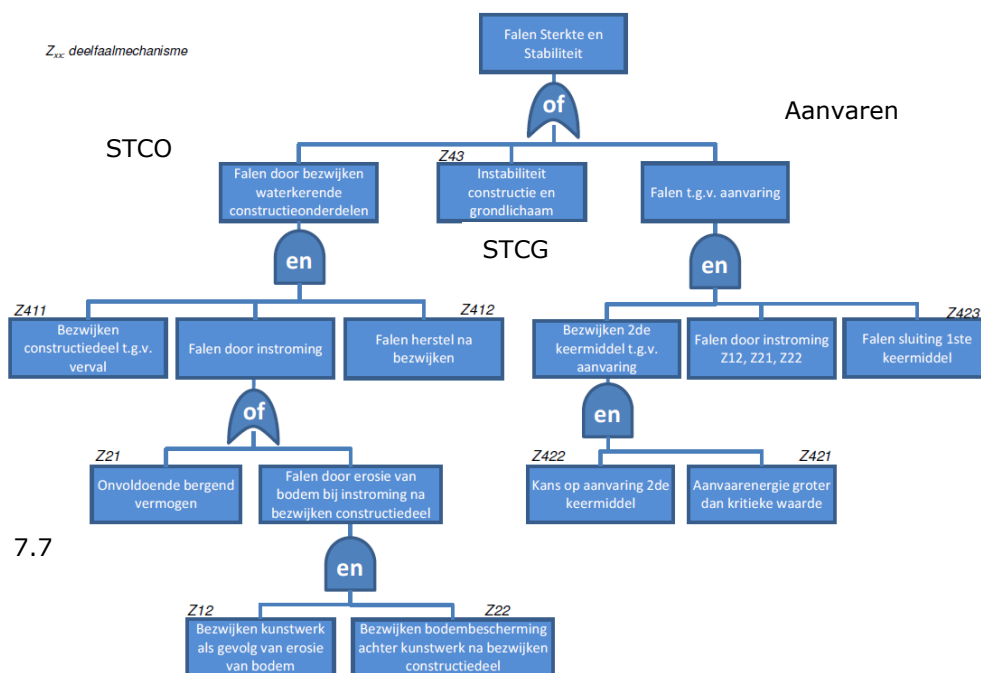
$Z_{xxx}$ deelfaalmechanisme

Falen Sterkte en Stabiliteit

of

Aanvaren

STCO

Falen door bezwijken waterkerende constructieonderdelen

Z43
Instabiliteit constructie en grondlichaam

Falen t.g.v. aanvaring

en

STCG

en

Z411
Bezwijken constructiedeel t.g.v. verval

Falen door instroming

Z412
Falen herstel na bezwijken

Bezwijken 2de keermiddel t.g.v. aanvaring

Falen door instroming Z12, Z21, Z22

Z423
Falen sluiting 1ste keermiddel

of

en

Z21
Onvoldoende bergend vermogen

Falen door erosie van bodem bij instroming na bezwijken constructiedeel

Z422
Kans op aanvaring 2de keermiddel

Z421
Aanvaarenergie groter dan kritieke waarde

7.7

en

Z12
Bezwijken kunstwerk als gevolg van erosie van bodem

Z22
Bezwijken bodembescherming achter kunstwerk na bezwijken constructiedeel